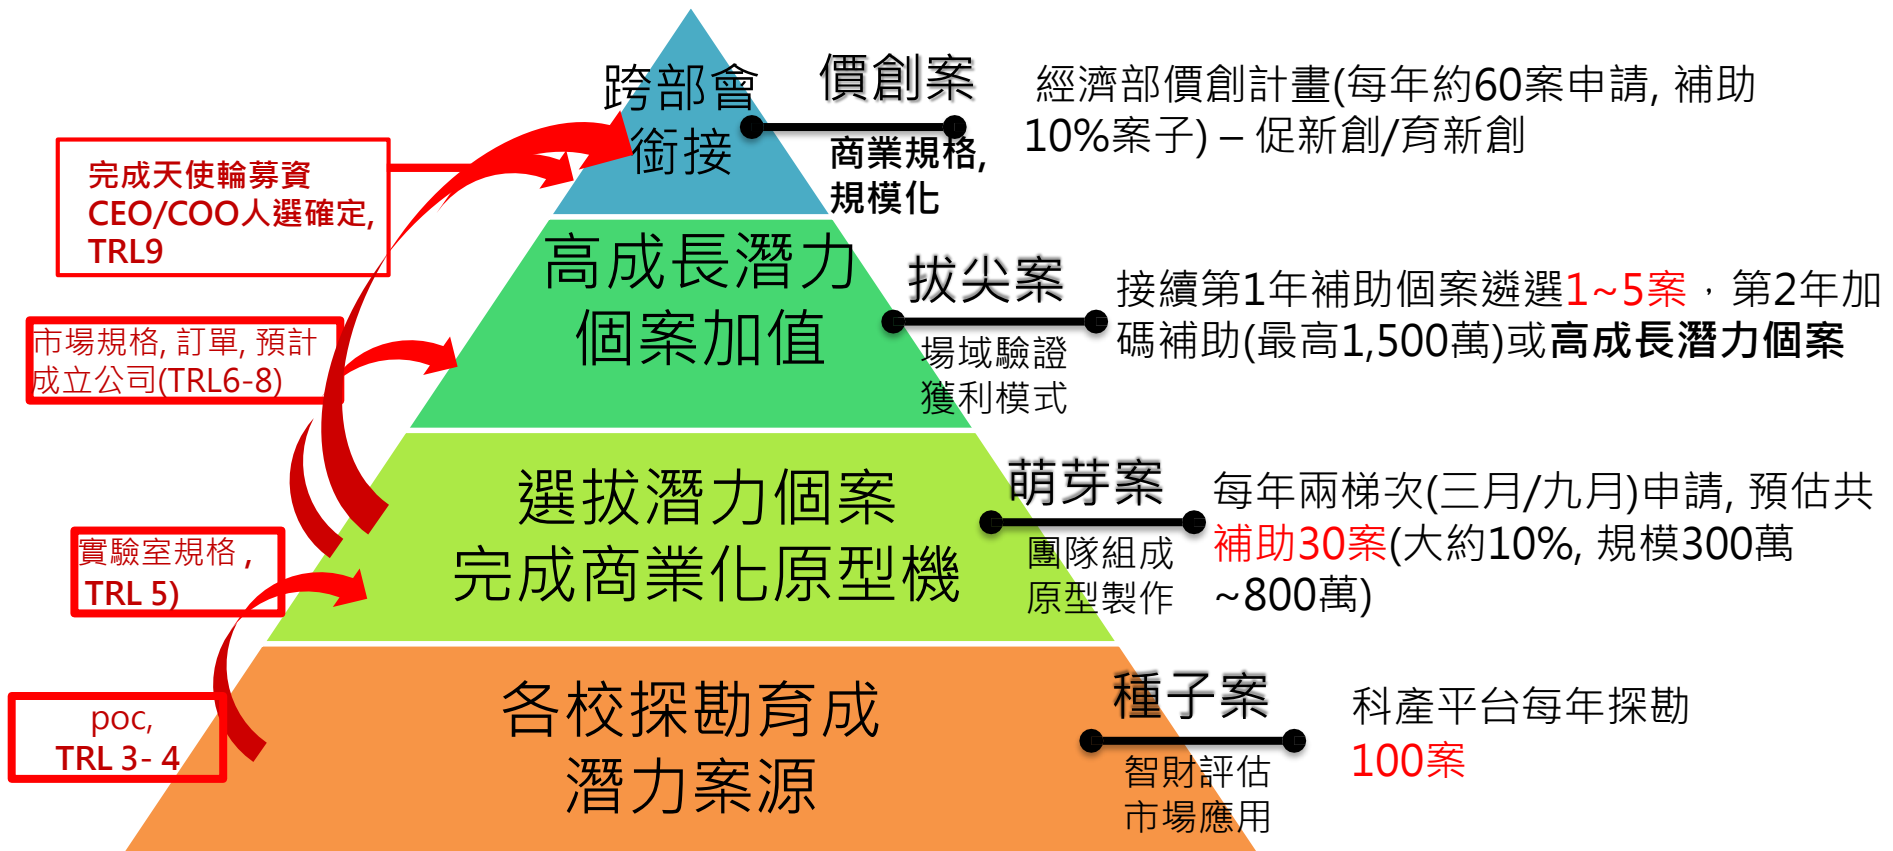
跨部會
銜接

價創案

商業規格,
規模化

經濟部價創計畫(每年約60案申請, 補助10%案子) – 促新創/育新創

完成天使輪募資
CEO/COO人選確定,
TRL9

高成長潛力
個案加值

拔尖案

場域驗證
獲利模式

接續第1年補助個案遴選1~5案，第2年加碼補助(最高1,500萬)或高成長潛力個案

市場規格, 訂單, 預計
成立公司(TRL6-8)

選拔潛力個案
完成商業化原型機

萌芽案

團隊組成
原型製作

每年兩梯次(三月/九月)申請, 預估共補助30案(大約10%, 規模300萬~800萬)

實驗室規格，
TRL 5)

各校探勘育成
潛力案源

種子案

智財評估
市場應用

科產平台每年探勘
100案

poc,
TRL 3- 4